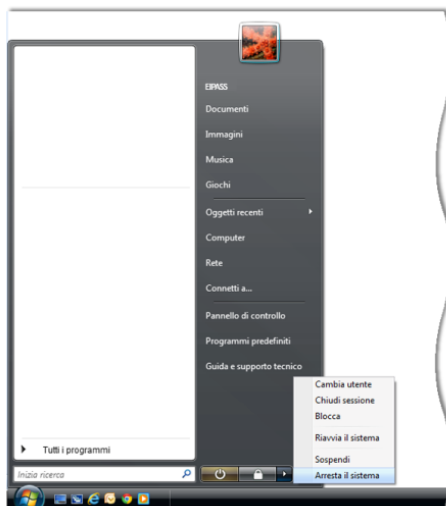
EIPASS
Documenti
Immagini
Musica
Giochi
Oggetti recenti
Computer
Rete
Connetti a...
Pannello di controllo
Programmi predefiniti
Guida e supporto tecnico

Tutti i programmi
Inizia ricerca

Cambia utente
Chiudi sessione
Blocca
Riavvia il sistema
Sospendi
Arresta il sistema